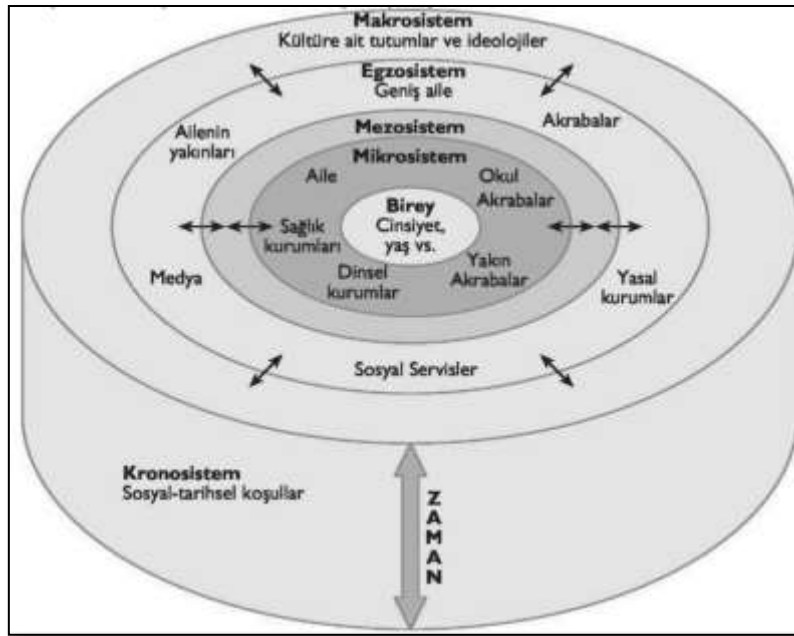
Makrosistem
Kültüre ait tutumlar ve ideolojiler

Egzosistem
Geniş aile

Ailenin yakınları

Akrabalar

Mezosistem

Mikrosistem

Aile

Okul Akrabalar

Birey
Cinsiyet, yaş vs.

Sağlık kurumları

Dinsel kurumlar

Yakın Akrabalar

Medya

Yasal kurumlar

Sosyal Servisler

Kronosistem
Sosyal-tarihsel koşullar

ZAMAN